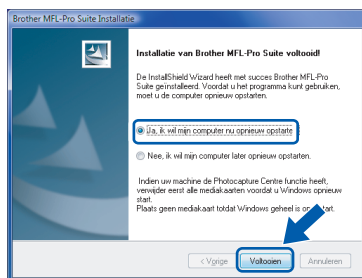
Brother MFL-Pro Suite Installatie

Installatie van Brother MFL-Pro Suite voltooid!

De InstallShield Wizard heeft met succes Brother MFL-Pro Suite geïnstalleerd. Voordat u het programma kunt gebruiken, moet u de computer opnieuw opstarten.

Ja, ik wil mijn computer nu opnieuw opstarte

Nee, ik wil mijn computer later opnieuw opstarten.

Indien uw machine de Photocapture Centre functie heeft, verwijder eerst alle mediakaarten voordat u Windows opnieuw start.
Plaats geen mediakaart totdat Windows geheel is op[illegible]tart.

< Vorige

Voltooien

Annuleren